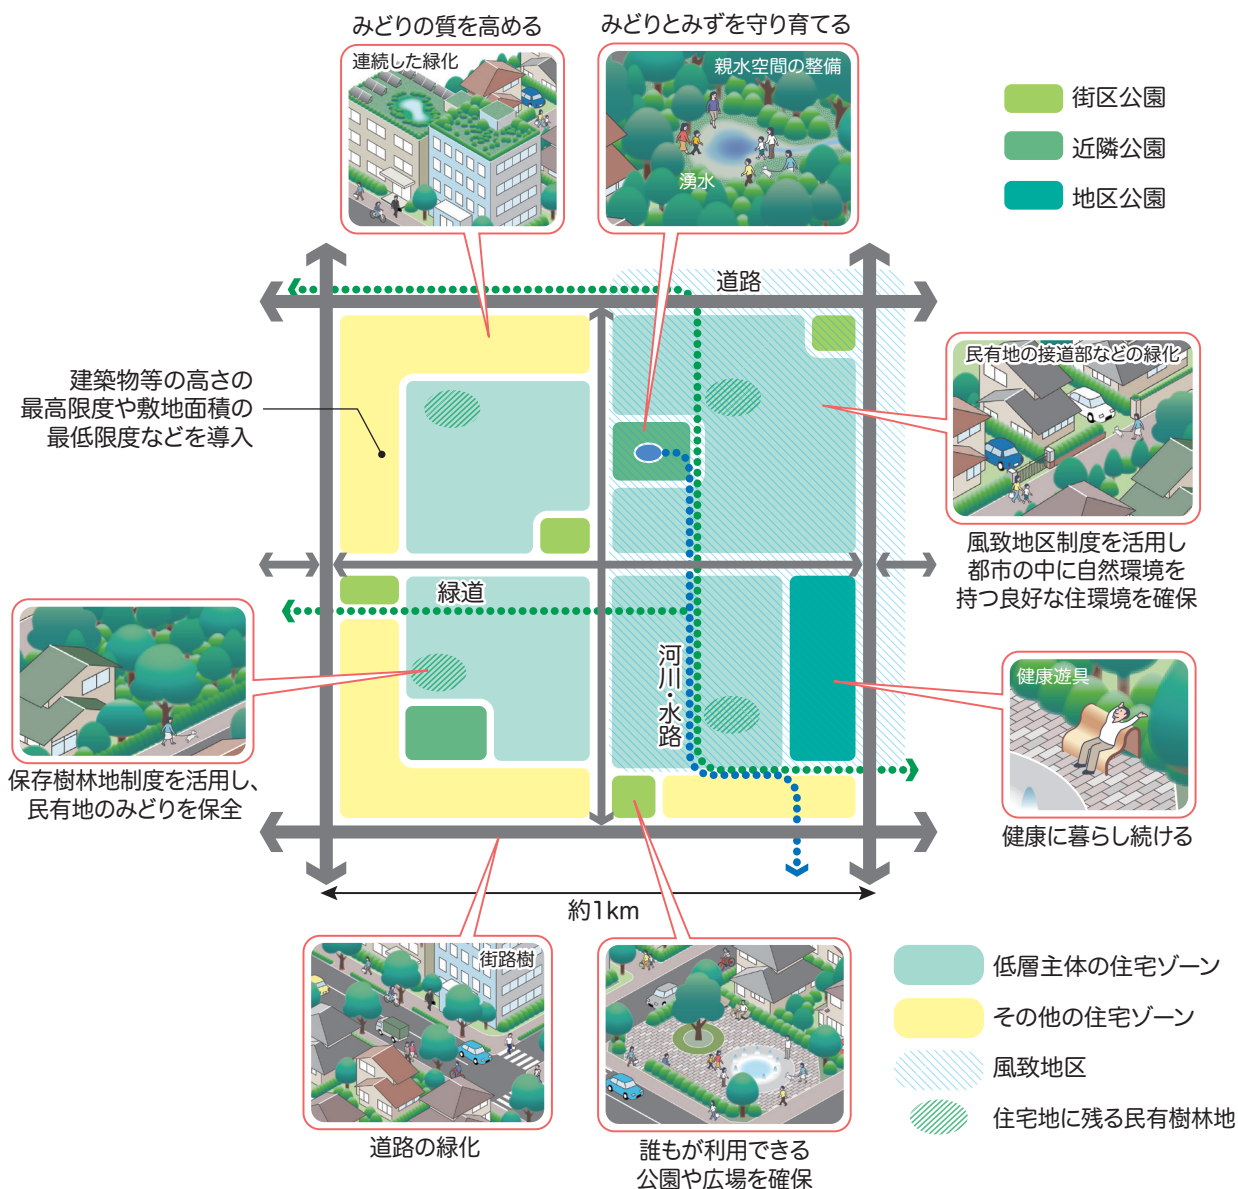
みどりの質を高める

連続した緑化

みどりとみずを守り育てる

親水空間の整備

湧水

街区公園

近隣公園

地区公園

道路

民有地の接道部などの緑化

風致地区制度を活用し都市の中に自然環境を持つ良好な住環境を確保

建築物等の高さの最高限度や敷地面積の最低限度などを導入

緑道

河川・水路

保存樹林地制度を活用し、民有地のみどりを保全

健康遊具

健康に暮らし続ける

約1km

街路樹

道路の緑化

誰もが利用できる公園や広場を確保

低層主体の住宅ゾーン

その他の住宅ゾーン

風致地区

住宅地に残る民有樹林地